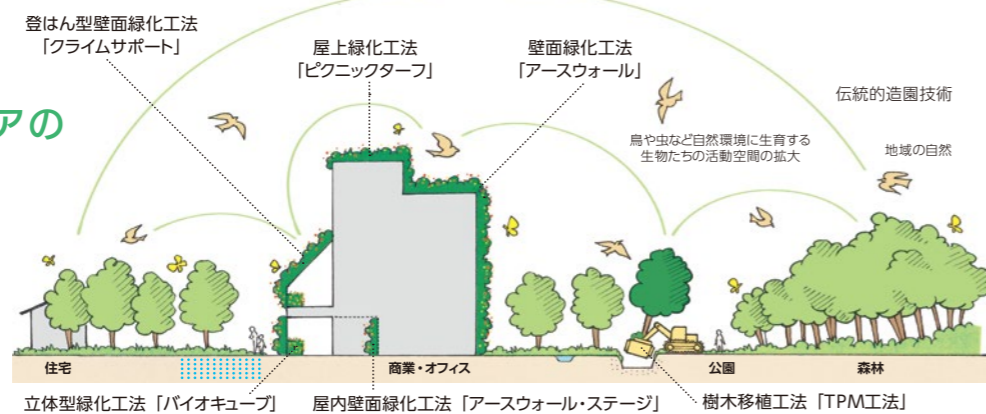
登はん型壁面緑化工法
「クライムサポート」

屋上緑化工法
「ピクニックターフ」

壁面緑化工法
「アースウォール」

アの

伝統的造園技術

鳥や虫など自然環境に生育する
生物たちの活動空間の拡大

地域の自然

住宅

商業・オフィス

公園

森林

立体型緑化工法「バイオキューブ」

屋内壁面緑化工法「アースウォール・ステージ」

樹木移植工法「TPM工法」